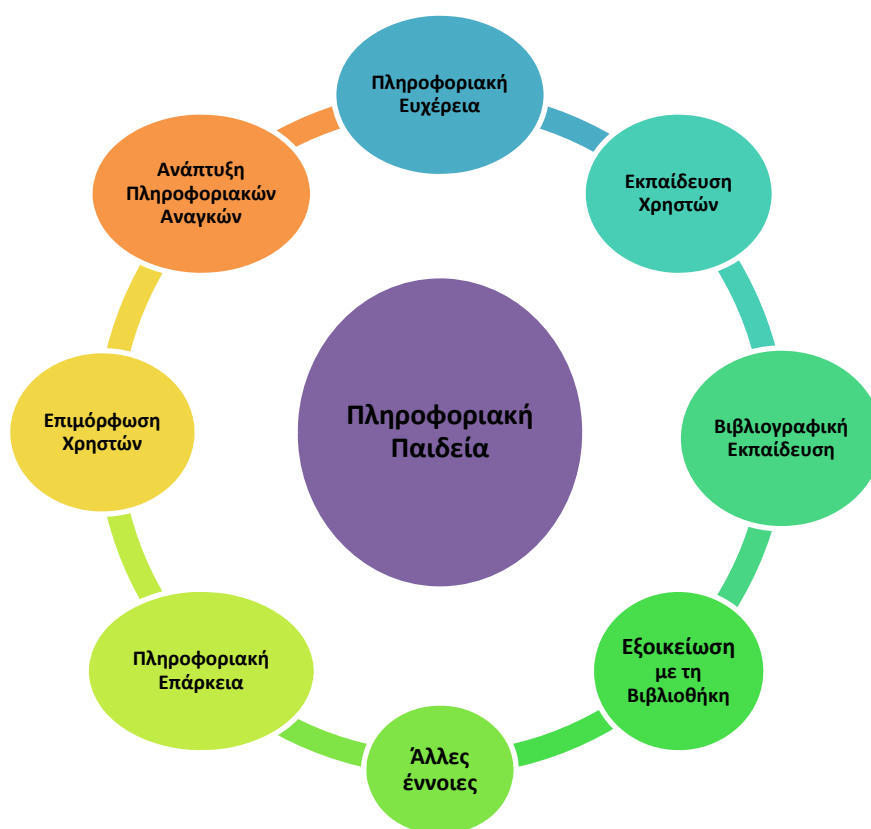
Πληροφοριακή Παιδεία

Πληροφοριακή Ευχέρεια

Εκπαίδευση Χρηστών

Βιβλιογραφική Εκπαίδευση

Εξοικείωση με τη Βιβλιοθήκη

Άλλες έννοιες

Πληροφοριακή Επάρκεια

Επιμόρφωση Χρηστών

Ανάπτυξη Πληροφοριακών Αναγκών